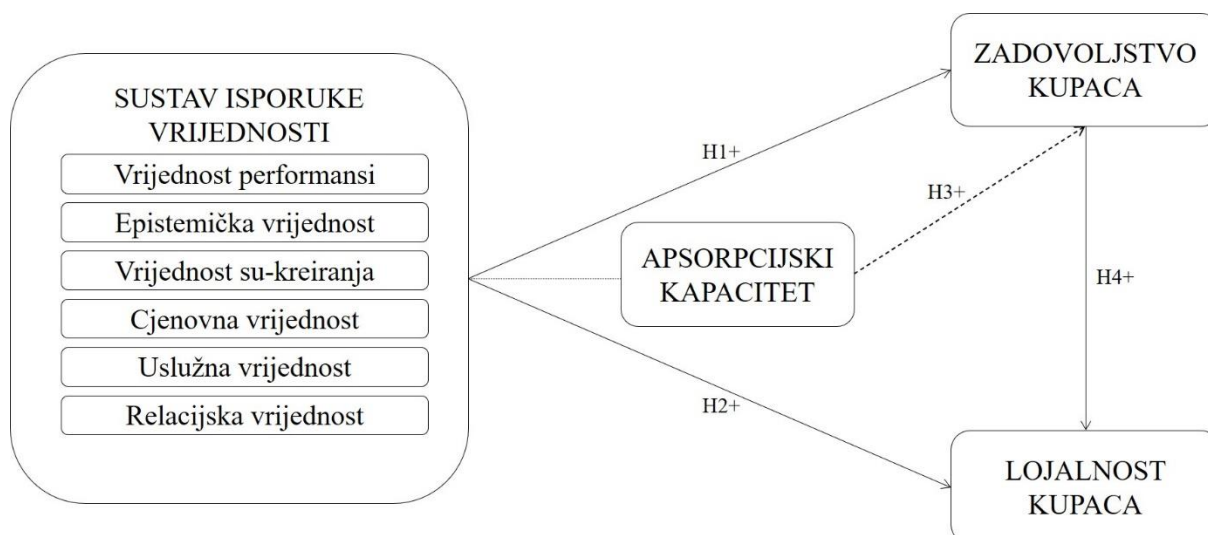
SUSTAV ISPORUKE VRIJEDNOSTI

Vrijednost performansi

Epistemička vrijednost

Vrijednost su-kreiranja

Cjenovna vrijednost

Uslužna vrijednost

Relacijska vrijednost

H1+

H2+

APSORPCIJSKI KAPACITET

H3+

ZADOVOLJSTVO KUPACA

H4+

LOJALNOST KUPACA